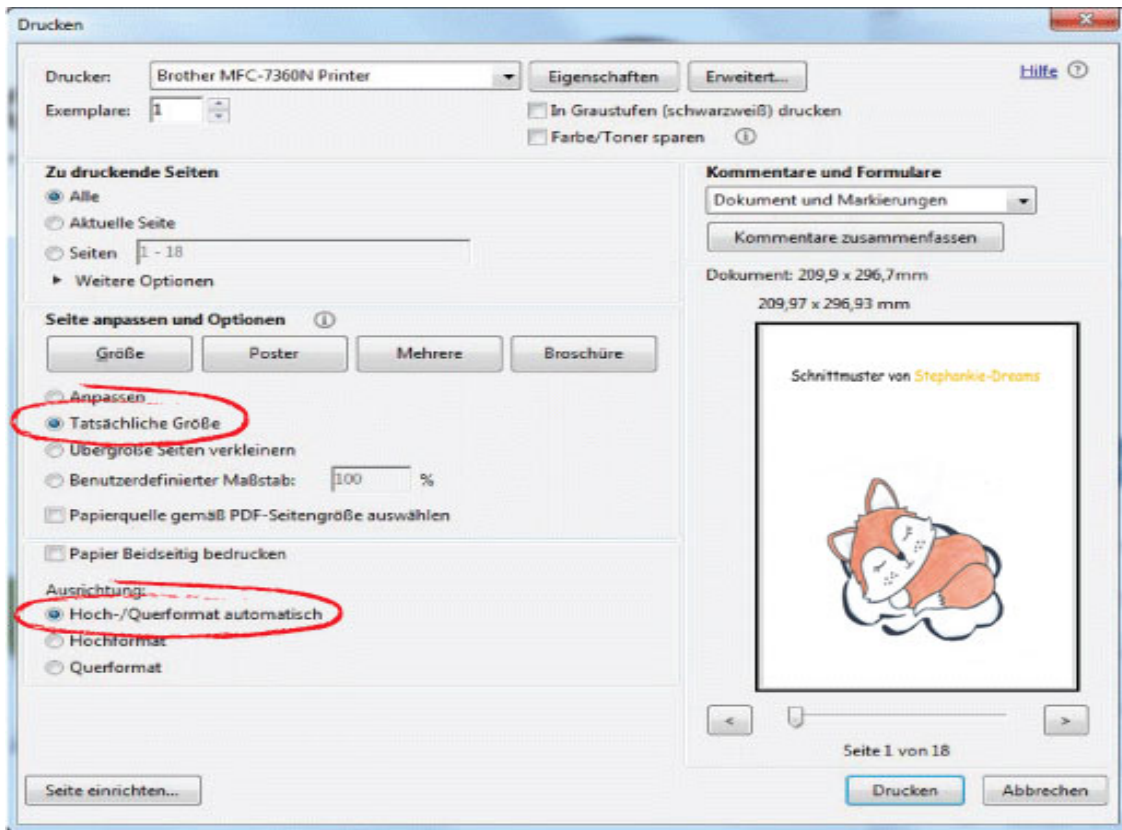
Drucken

Drucker: Brother MFC-7360N Printer
Eigenschaften
Erweitert...
Hilfe ?
Exemplare: 1
In Graustufen (schwarzweiß) drucken
Farbe/Toner sparen

Zu druckende Seiten
Alle
Aktuelle Seite
Seiten 1 - 18
▸ Weitere Optionen

Kommentare und Formulare
Dokument und Markierungen
Kommentare zusammenfassen

Dokument: 209,9 x 296,7mm
209,97 x 296,93 mm

Seite anpassen und Optionen
Größe
Poster
Mehrere
Broschüre

Anpassen
Tatsächliche Größe
Übergroße Seiten verkleinern
Benutzerdefinierter Maßstab: 100 %
Papierquelle gemäß PDF-Seitengröße auswählen

Schnittmuster von Stephankie-Dreams

Papier Beidseitig bedrucken

Ausrichtung:
Hoch-/Querformat automatisch
Hochformat
Querformat

<
>
Seite 1 von 18

Seite einrichten...
Drucken
Abbrechen